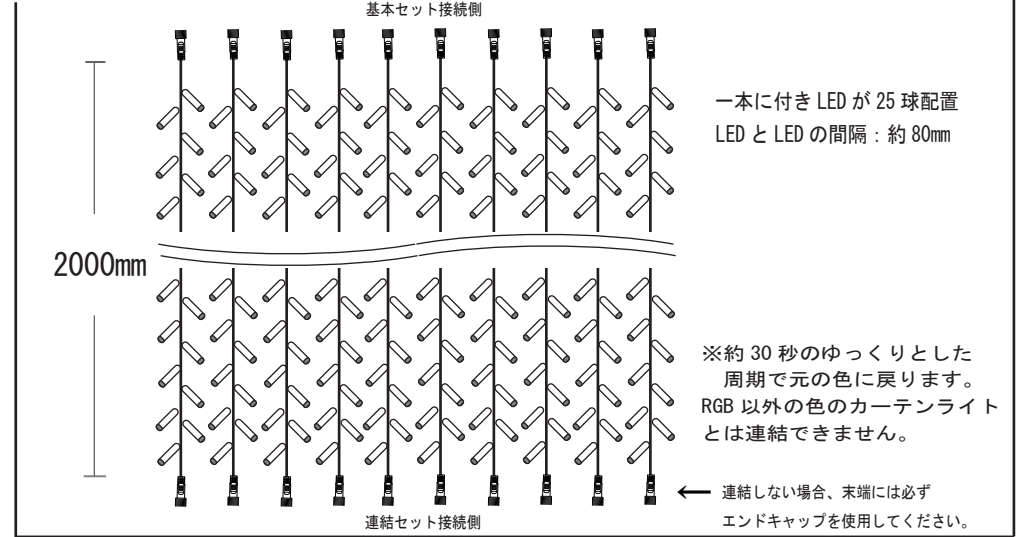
基本セット接続側

一本に付き LED が 25 球配置
LED と LED の間隔：約 80mm

2000mm

※約 30 秒のゆっくりとした
周期で元の色に戻ります。
RGB 以外の色のカーテンライト
とは連結できません。

← 連結しない場合、末端には必ず
エンドキャップを使用してください。

連結セット接続側